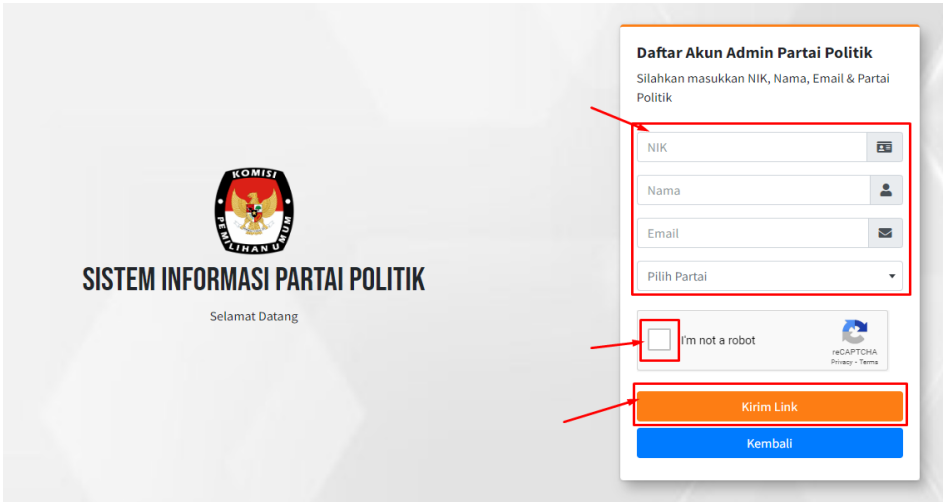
KOMISI PEMILIHAN UMUM

SISTEM INFORMASI PARTAI POLITIK

Selamat Datang

Daftar Akun Admin Partai Politik

Silahkan masukkan NIK, Nama, Email & Partai Politik

NIK

Nama

Email

Pilih Partai

I'm not a robot

reCAPTCHA
Privacy - Terms

Kirim Link

Kembali